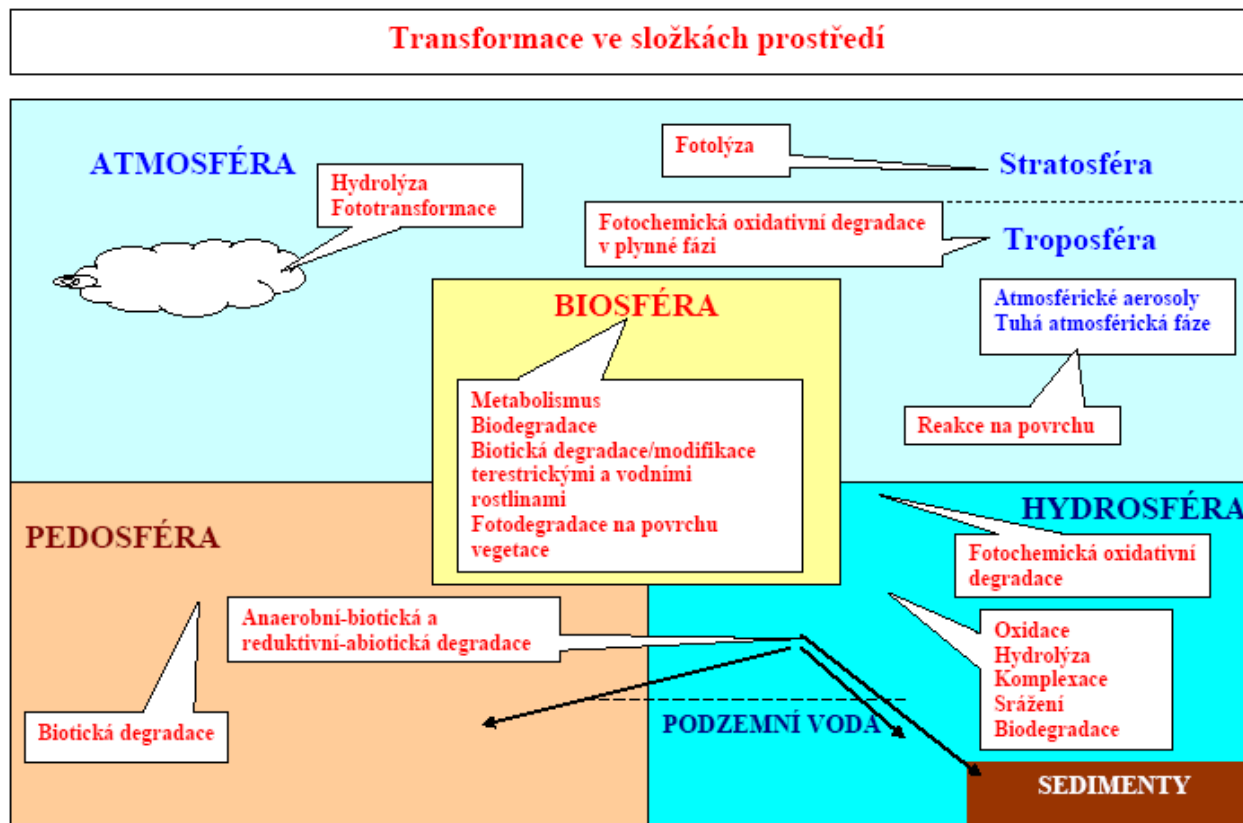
Transformace ve složkách prostředí

ATMOSFÉRA

Hydrolýza
Fototransformace

Fotolýza

Stratosféra

Fotochemická oxidativní degradace v plynné fázi

Troposféra

BIOSFÉRA

Atmosférické aerosoly
Tuhá atmosférická fáze

Metabolismus
Biodegradace
Biotická degradace/modifikace terestrickými a vodními rostlinami
Fotodegradace na povrchu vegetace

Reakce na povrchu

HYDROSFÉRA

PEDOSFÉRA

Fotochemická oxidativní degradace

Anaerobní-biotická a reduktivní-abiotická degradace

Oxidace
Hydrolýza
Komplexace
Srážení
Biodegradace

Biotická degradace

PODZEMNÍ VODA

SEDIMENTY